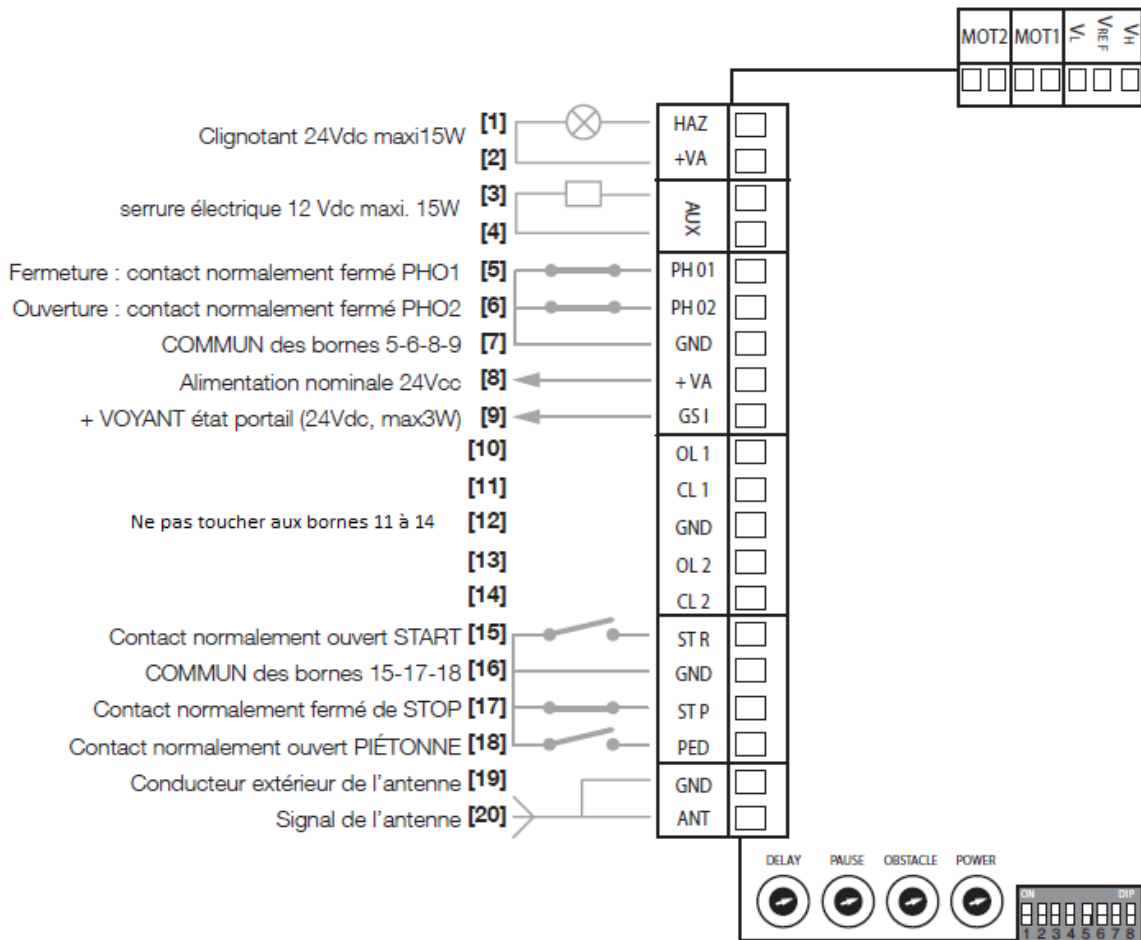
MOT2 MOT1 $V_L$ $V_{REF}$ $V_H$

Clignotant 24Vdc maxi15W [1] HAZ
[2] +VA
serrure électrique 12 Vdc maxi. 15W [3] AUX
[4]
Fermeture : contact normalement fermé PHO1 [5] PH 01
Ouverture : contact normalement fermé PHO2 [6] PH 02
COMMUN des bornes 5-6-8-9 [7] GND
Alimentation nominale 24Vcc [8] + VA
+ VOYANT état portail (24Vdc, max3W) [9] GS I
[10] OL 1
[11] CL 1
Ne pas toucher aux bornes 11 à 14 [12] GND
[13] OL 2
[14] CL 2
Contact normalement ouvert START [15] ST R
COMMUN des bornes 15-17-18 [16] GND
Contact normalement fermé de STOP [17] ST P
Contact normalement ouvert PIÉTONNE [18] PED
Conducteur extérieur de l'antenne [19] GND
Signal de l'antenne [20] ANT

DELAY PAUSE OBSTACLE POWER

ON DIP
1 2 3 4 5 6 7 8